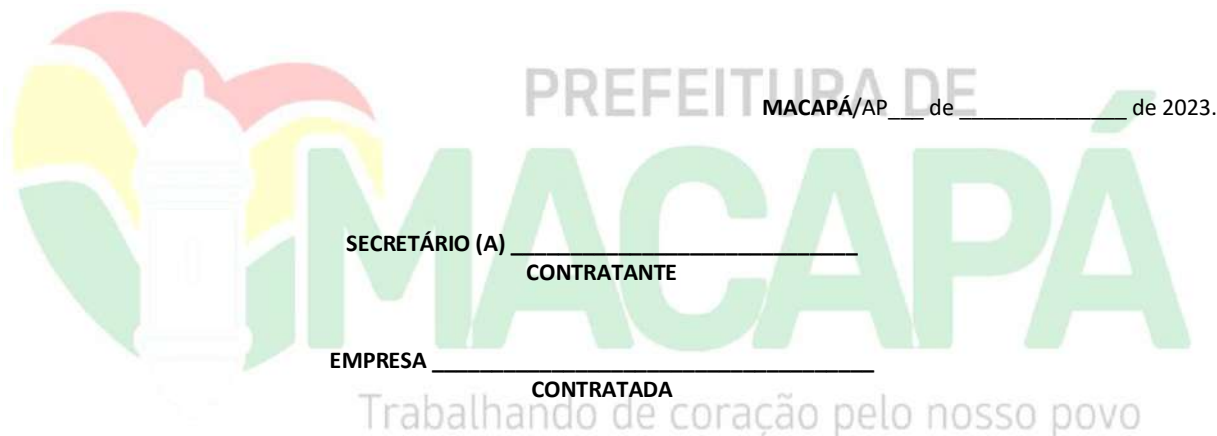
PREFEITURA DE

MACAPÁ/AP\_\_\_ de \_\_\_\_\_\_\_\_\_\_\_\_\_\_ de 2023.

MACAPÁ

SECRETÁRIO (A) \_\_\_\_\_\_\_\_\_\_\_\_\_\_\_\_\_\_\_\_\_\_\_\_\_\_\_\_\_\_\_
CONTRATANTE

EMPRESA \_\_\_\_\_\_\_\_\_\_\_\_\_\_\_\_\_\_\_\_\_\_\_\_\_\_\_\_\_\_\_\_\_\_\_\_\_\_\_\_
CONTRATADA

Trabalhando de coração pelo nosso povo